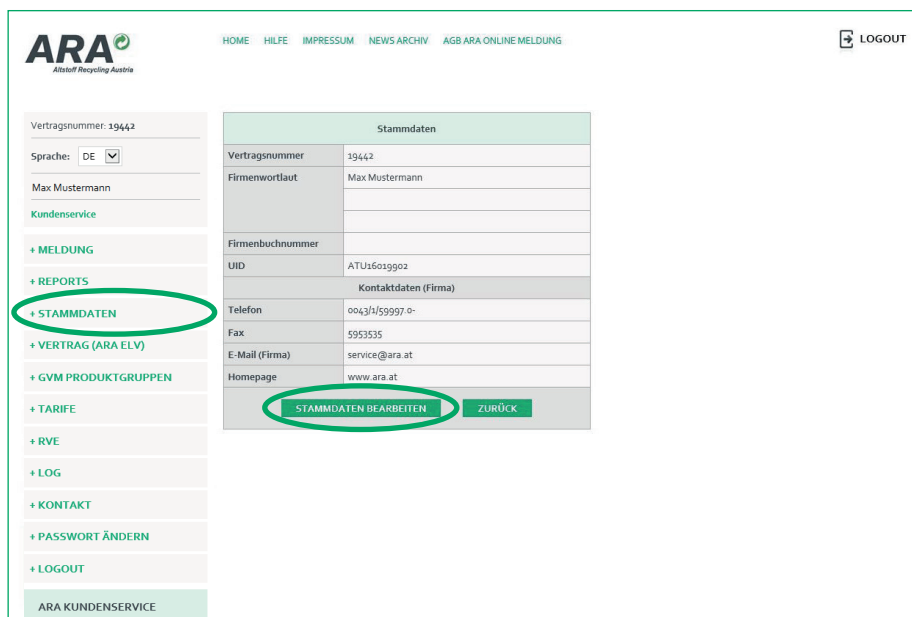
ARA
Altstoff Recycling Austria

HOME HILFE IMPRESSUM NEWS ARCHIV AGB ARA ONLINE MELDUNG

LOGOUT

Vertragsnummer: 19442

Sprache: DE

Max Mustermann

Kundenservice

+ MELDUNG

+ REPORTS

+ STAMMDATEN

+ VERTRAG (ARA ELV)

+ GVM PRODUKTGRUPPEN

+ TARIFE

+ RVE

+ LOG

+ KONTAKT

+ PASSWORT ÄNDERN

+ LOGOUT

ARA KUNDENSERVICE

| Stammdaten | |
|---|---|
| Vertragsnummer | 19442 |
| Firmenwortlaut | Max Mustermann |
| | |
| | |
| Firmenbuchnummer | |
| UID | ATU16019902 |
| Kontaktdaten (Firma) | |
| Telefon | 0043/1/59997.0- |
| Fax | 5953535 |
| E-Mail (Firma) | service@ara.at |
| Homepage | www.ara.at |

STAMMDATEN BEARBEITEN ZURÜCK